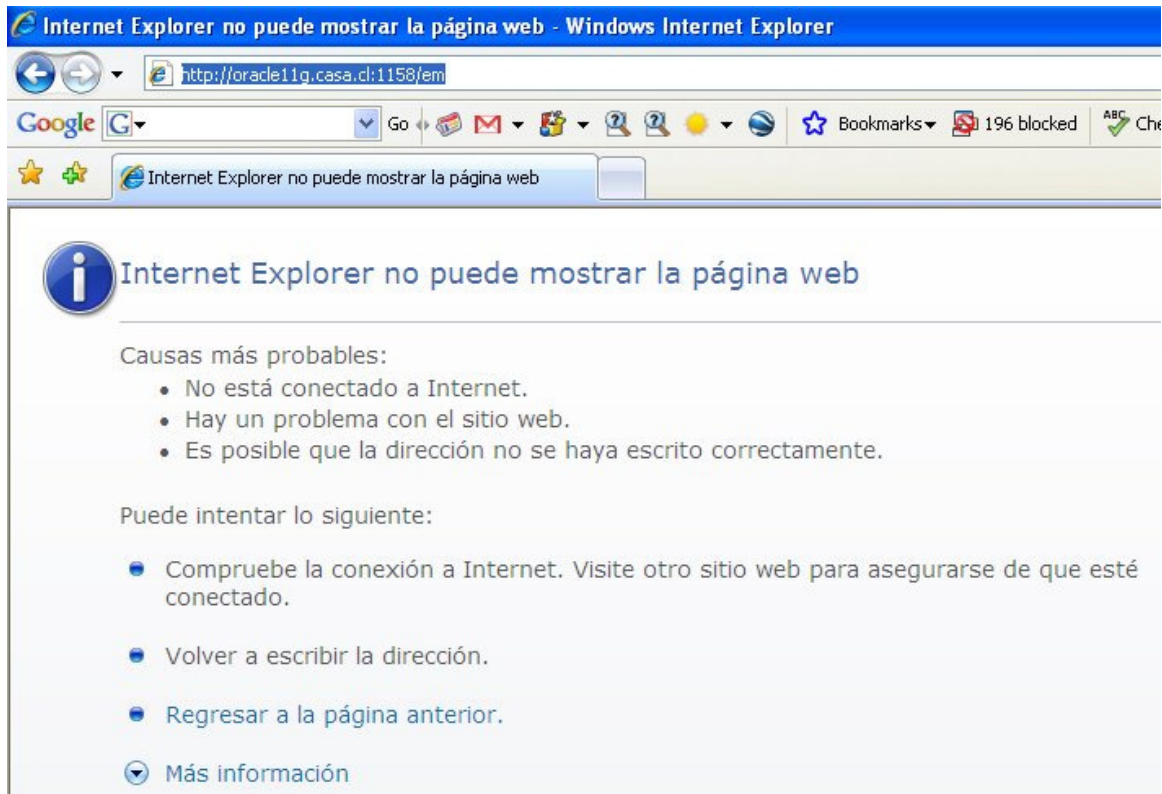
Internet Explorer no puede mostrar la página web - Windows Internet Explorer

http://oracle11g.casa.cl:1158/em

Google G Go Bookmarks 196 blocked Che

Internet Explorer no puede mostrar la página web

Internet Explorer no puede mostrar la página web

Causas más probables:
• No está conectado a Internet.
• Hay un problema con el sitio web.
• Es posible que la dirección no se haya escrito correctamente.

Puede intentar lo siguiente:

Compruebe la conexión a Internet. Visite otro sitio web para asegurarse de que esté conectado.

Volver a escribir la dirección.

Regresar a la página anterior.

Más información